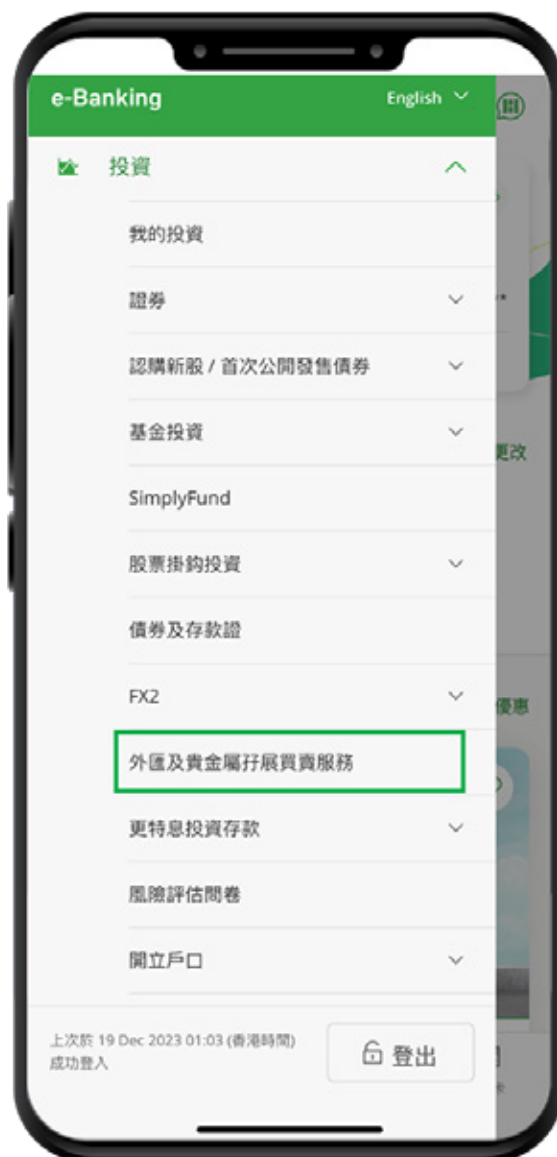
e-Banking English

投資

我的投資

證券

認購新股 / 首次公開發售債券

基金投資

SimplyFund

股票掛鈎投資

債券及存款證

FX2

外匯及貴金屬孖展買賣服務

更特息投資存款

風險評估問卷

開立戶口

上次於 19 Dec 2023 01:03 (香港時間) 成功登入

登出

更改

優惠